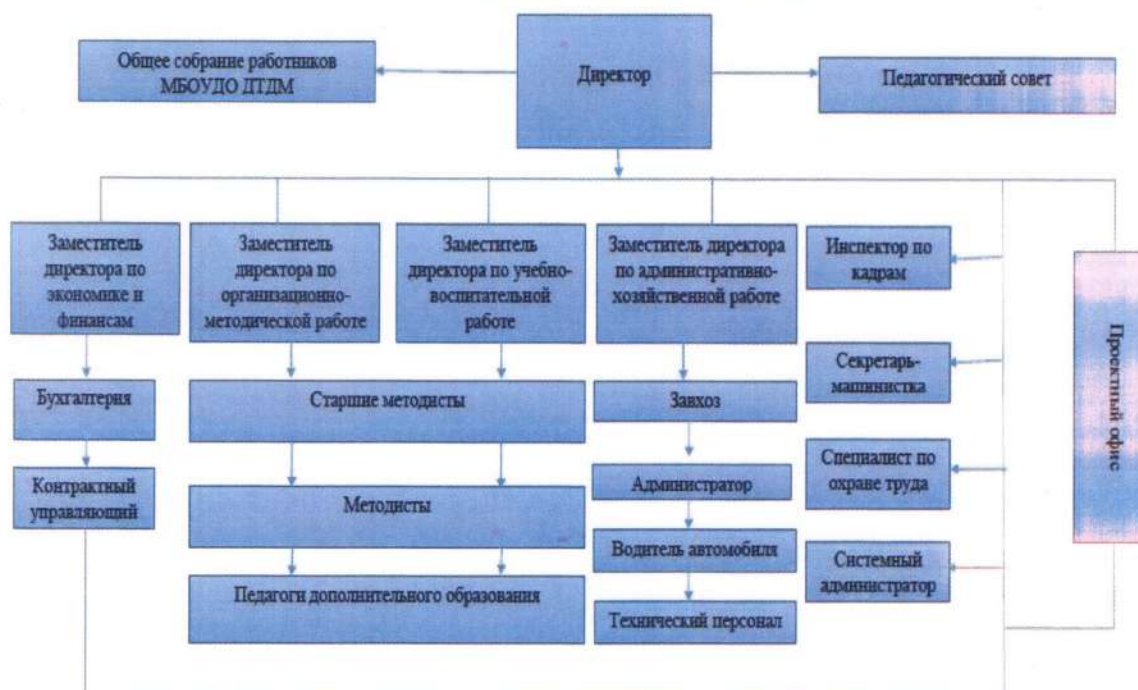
Общее собрание работников МБОУДО ДТДМ

Директор

Педагогический совет

Заместитель директора по экономике и финансам

Заместитель директора по организационно-методической работе

Заместитель директора по учебно-воспитательной работе

Заместитель директора по административно-хозяйственной работе

Инспектор по кадрам

Проектный офис

Бухгалтерия

Старшие методисты

Завхоз

Секретарь-машинистка

Контрактный управляющий

Методисты

Администратор

Специалист по охране труда

Водитель автомобиля

Системный администратор

Педагоги дополнительного образования

Технический персонал